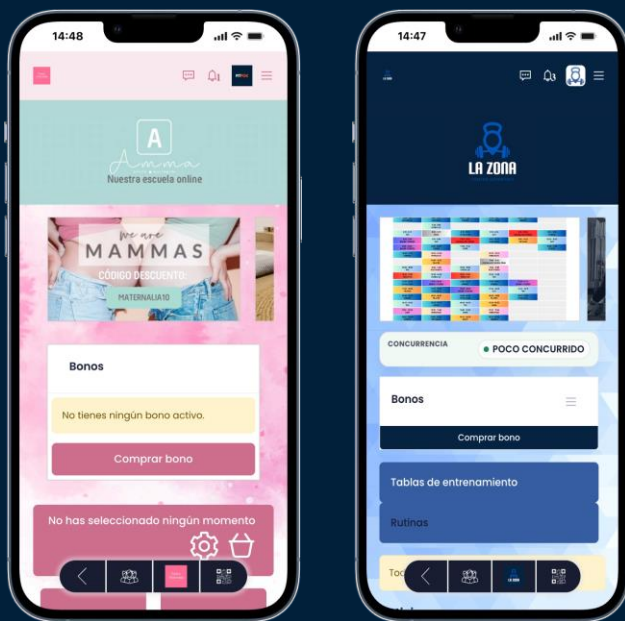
14:48

A
Amma
Nuestra escuela online

we are
MAMMAS
CÓDIGO DESCUENTO:
MATERNALIA10

Bonos

No tienes ningún bono activo.

Comprar bono

No has seleccionado ningún momento

14:47

LA ZONA

CONCURRENCIA
POCO CONCURRIDO

Bonos

Comprar bono

Tablas de entrenamiento

Rutinas

To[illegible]